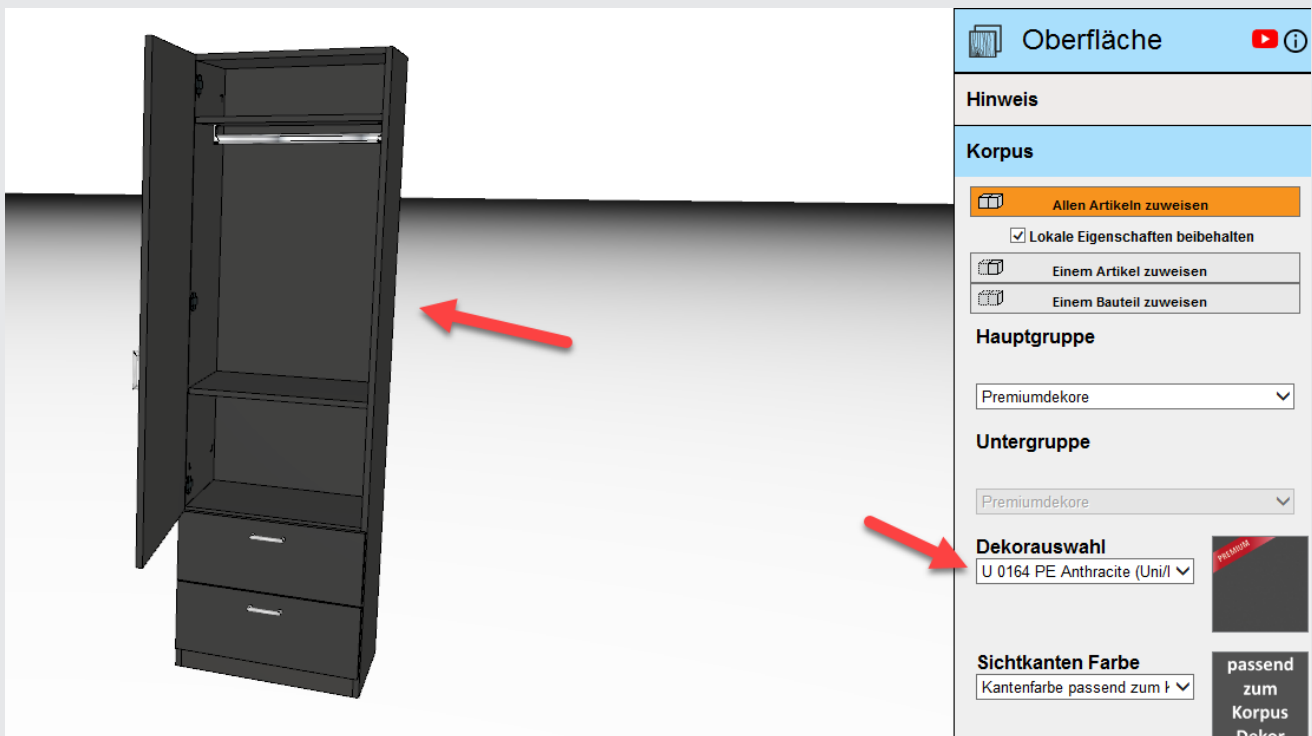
Oberfläche

Hinweis

Korpus

Allen Artikeln zuweisen

☑ Lokale Eigenschaften beibehalten

Einem Artikel zuweisen

Einem Bauteil zuweisen

Hauptgruppe

Premiumdekore

Untergruppe

Premiumdekore

Dekorauswahl

U 0164 PE Anthracite (Uni/l

PREMIUM

Sichtkanten Farbe

Kantenfarbe passend zum K

passend zum Korpus Dekor